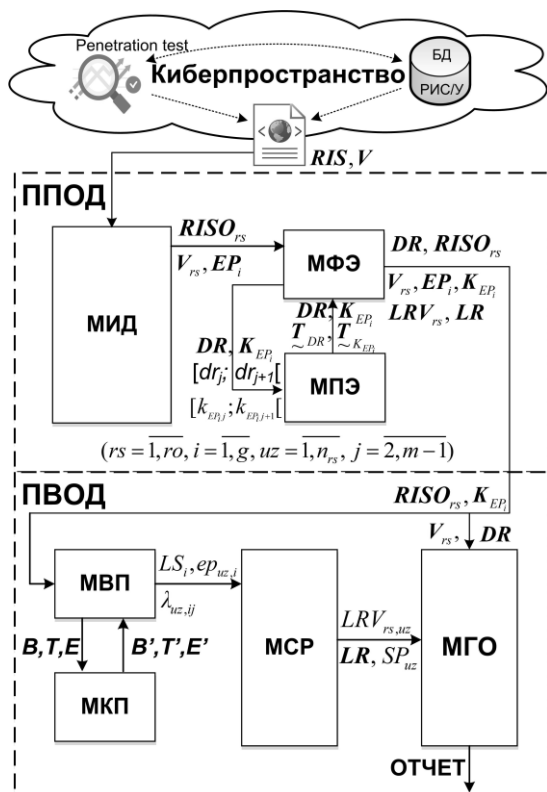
Penetration test

Киберпространство

БД
РИС/У

$RIS, V$

ППОД

$RISO_{rs}$

$V_{rs}, EP_i$

МФЭ

$DR, RISO_{rs}$

$V_{rs}, EP_i, K_{EP_i}$

$LRV_{rs}, LR$

МИД

$DR, K_{EP_i}$

$\underset{\sim}{T}_{DR}, \underset{\sim}{T}_{K_{EP_i}}$

$DR, K_{EP_i}$

$[dr_j; dr_{j+1}[$

МПЭ

$[k_{EP_i,j}; k_{EP_i,j+1}[$

$(rs = \overline{1,ro}, i = \overline{1,g}, uz = \overline{1,n_{rs}}, j = \overline{2,m-1})$

ПВОД

$RISO_{rs}, K_{EP_i}$

$V_{rs}, DR$

МВП

$LS_i, ep_{uz,i}$

$\lambda_{uz,ij}$

МСР

МГО

$B,T,E$

$B',T',E'$

$LRV_{rs,uz}$

$LR, SP_{uz}$

МКП

ОТЧЕТ